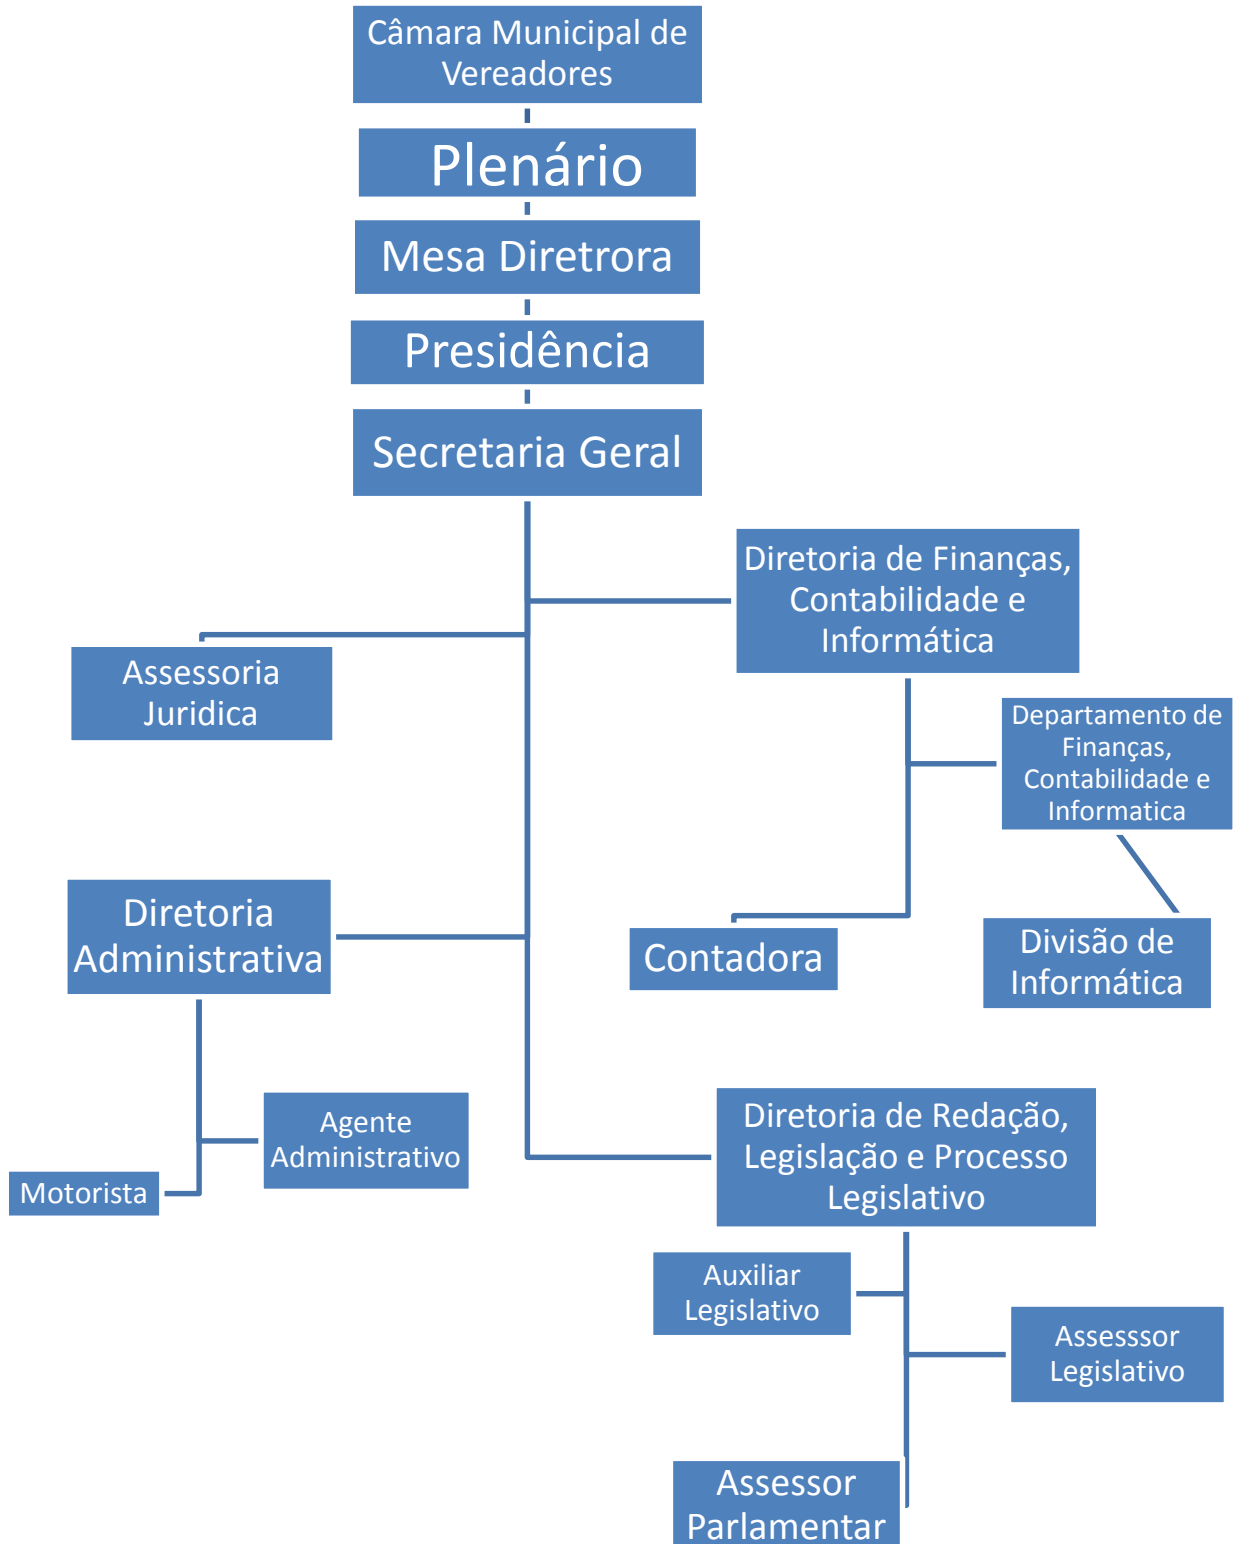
Câmara Municipal de Vereadores

Plenário

Mesa Diretrora

Presidência

Secretaria Geral

Diretoria de Finanças, Contabilidade e Informática

Assessoria Juridica

Departamento de Finanças, Contabilidade e Informatica

Diretoria Administrativa

Contadora

Divisão de Informática

Agente Administrativo

Motorista

Diretoria de Redação, Legislação e Processo Legislativo

Auxiliar Legislativo

Assesssor Legislativo

Assessor Parlamentar